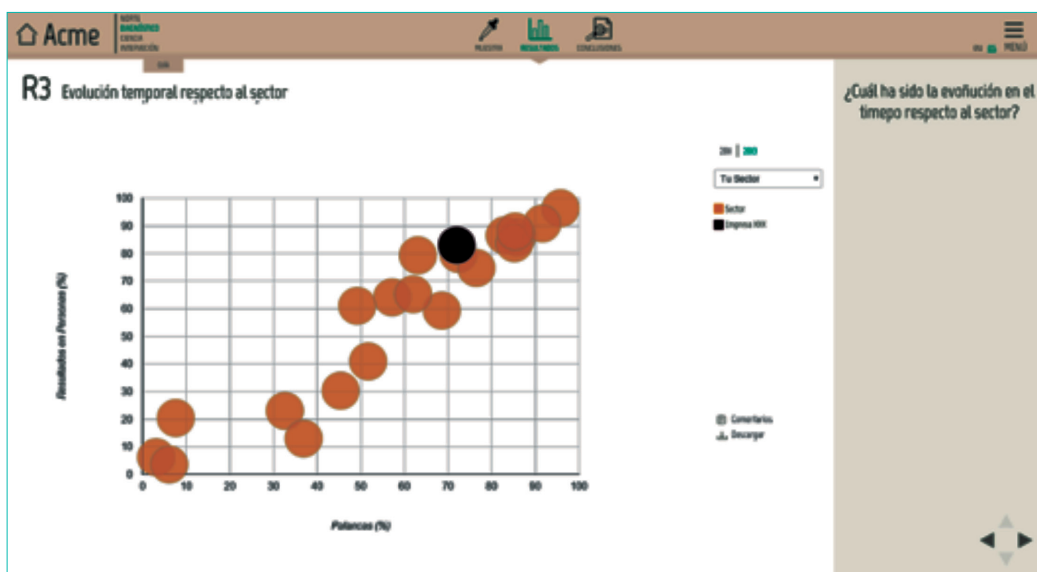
Acme
NORTE
DIAGNÓSTICO
EXENCIA
INSPIRACIÓN
GUÍA
MUESTRA
RESULTADOS
CONCLUSIONES
MENÚ

R3 Evolución temporal respecto al sector

2011 | 2013
Tu Sector
Sector
Empresa XXX

Resultados en Personas (%)
100
90
80
70
60
50
40
30
20
10
0
0 10 20 30 40 50 60 70 80 90 100
Palancas (%)

Comentarios
Descargar

¿Cuál ha sido la evoñución en el timepo respecto al sector?